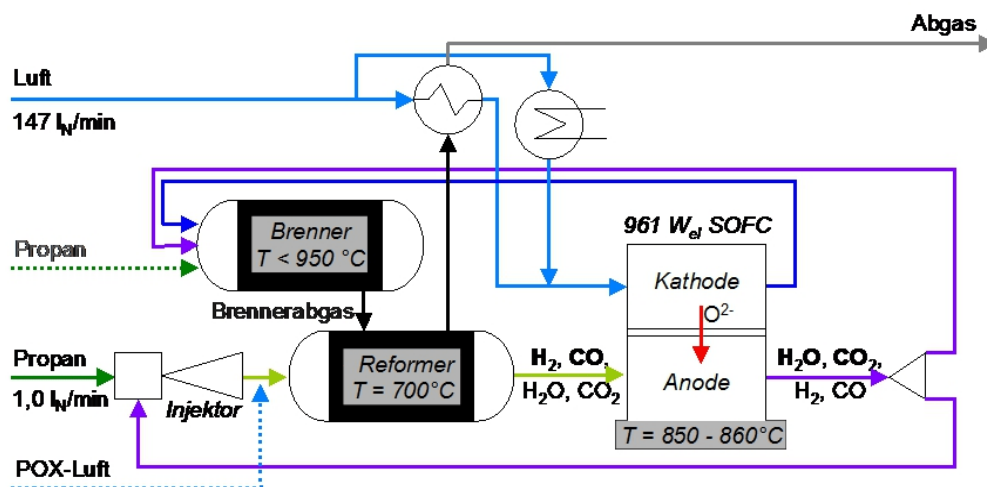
Abgas

Luft

147 $l_N$/min

Brenner
T < 950 °C

Propan

961 $W_{el}$ SOFC

Kathode

$O^{2-}$

Brennerabgas

Propan

1,0 $l_N$/min

Injektor

Reformer
T = 700°C

$H_2$, CO,
$H_2O$, $CO_2$

Anode

$H_2O$, $CO_2$,
$H_2$, CO

T = 850 - 860°C

POX-Luft